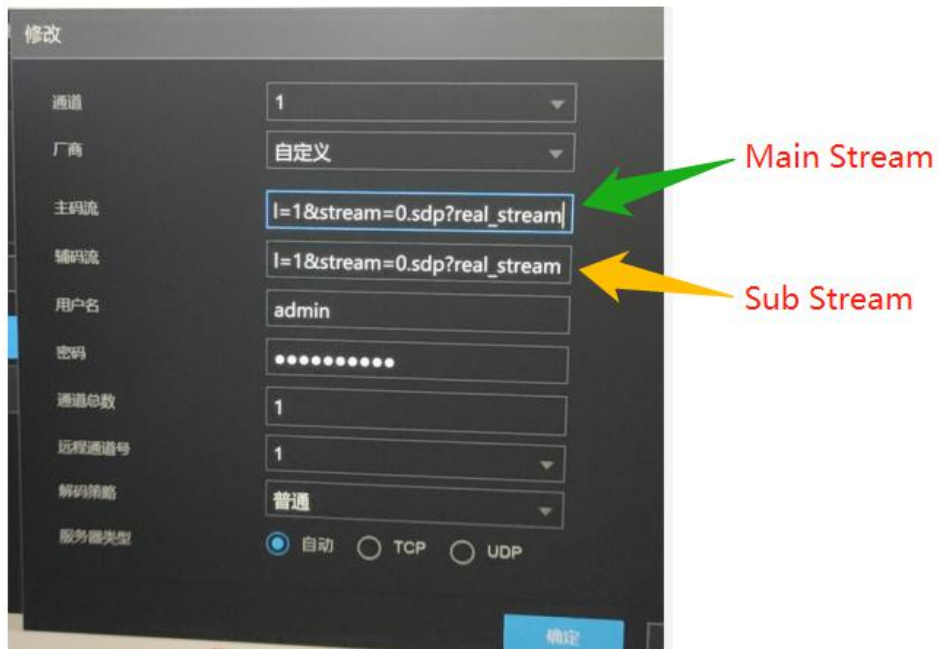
修改

通道 1

厂商 自定义

主码流 l=1&stream=0.sdp?real_stream

辅码流 l=1&stream=0.sdp?real_stream

用户名 admin

密码 ●●●●●●●●●●●

通道总数 1

远程通道号 1

解码策略 普通

服务器类型 自动 TCP UDP

确定

Main Stream

Sub Stream